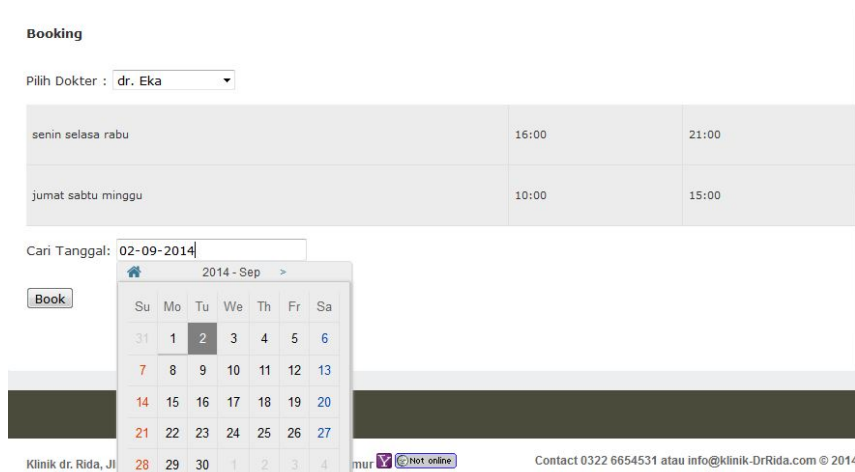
Booking

Pilih Dokter : dr. Eka

| | | |
|---|---|---|
| senin selasa rabu | 16:00 | 21:00 |
| jumat sabtu minggu | 10:00 | 15:00 |

Cari Tanggal: 02-09-2014

2014 - Sep >

| Su | Mo | Tu | We | Th | Fr | Sa |
|---|---|---|---|---|---|---|
| 31 | 1 | 2 | 3 | 4 | 5 | 6 |
| 7 | 8 | 9 | 10 | 11 | 12 | 13 |
| 14 | 15 | 16 | 17 | 18 | 19 | 20 |
| 21 | 22 | 23 | 24 | 25 | 26 | 27 |
| 28 | 29 | 30 | 1 | 2 | 3 | 4 |

Book

Klinik dr. Rida, Jl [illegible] mur Not online

Contact 0322 6654531 atau info@klinik-DrRida.com © 2014